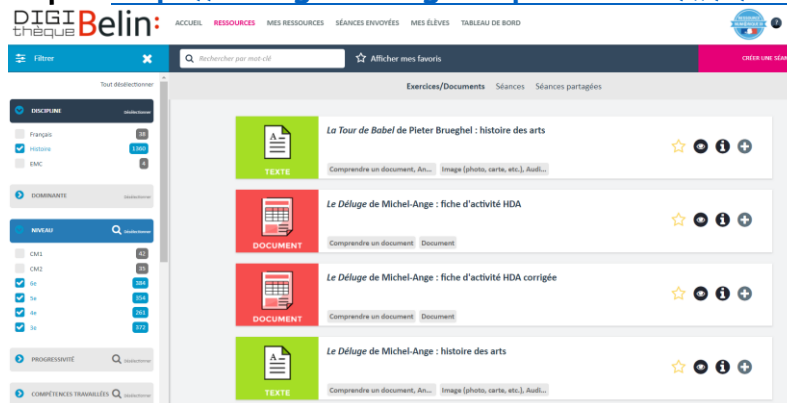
DIGI thèque Belin:

ACCUEIL RESSOURCES MES RESSOURCES SÉANCES ENVOYÉES MES ÉLÈVES TABLEAU DE BORD

Filtrer

Rechercher par mot-clé

Afficher mes favoris

CRÉER UNE SÉA

Tout désélectionner

DISCIPLINE désélectionner

Français 38
Histoire 1360
EMC 4

DOMINANTE désélectionner

NIVEAU désélectionner

CM1 42
CM2 35
6e 384
5e 354
4e 261
3e 372

PROGRESSIVITÉ désélectionner

COMPÉTENCES TRAVAILLÉES désélectionner

Exercices/Documents Séances Séances partagées

TEXTE
La Tour de Babel de Pieter Brueghel : histoire des arts
Comprendre un document, An... Image (photo, carte, etc.), Audi...

DOCUMENT
Le Déluge de Michel-Ange : fiche d'activité HDA
Comprendre un document Document

DOCUMENT
Le Déluge de Michel-Ange : fiche d'activité HDA corrigée
Comprendre un document Document

TEXTE
Le Déluge de Michel-Ange : histoire des arts
Comprendre un document, An... Image (photo, carte, etc.), Audi...